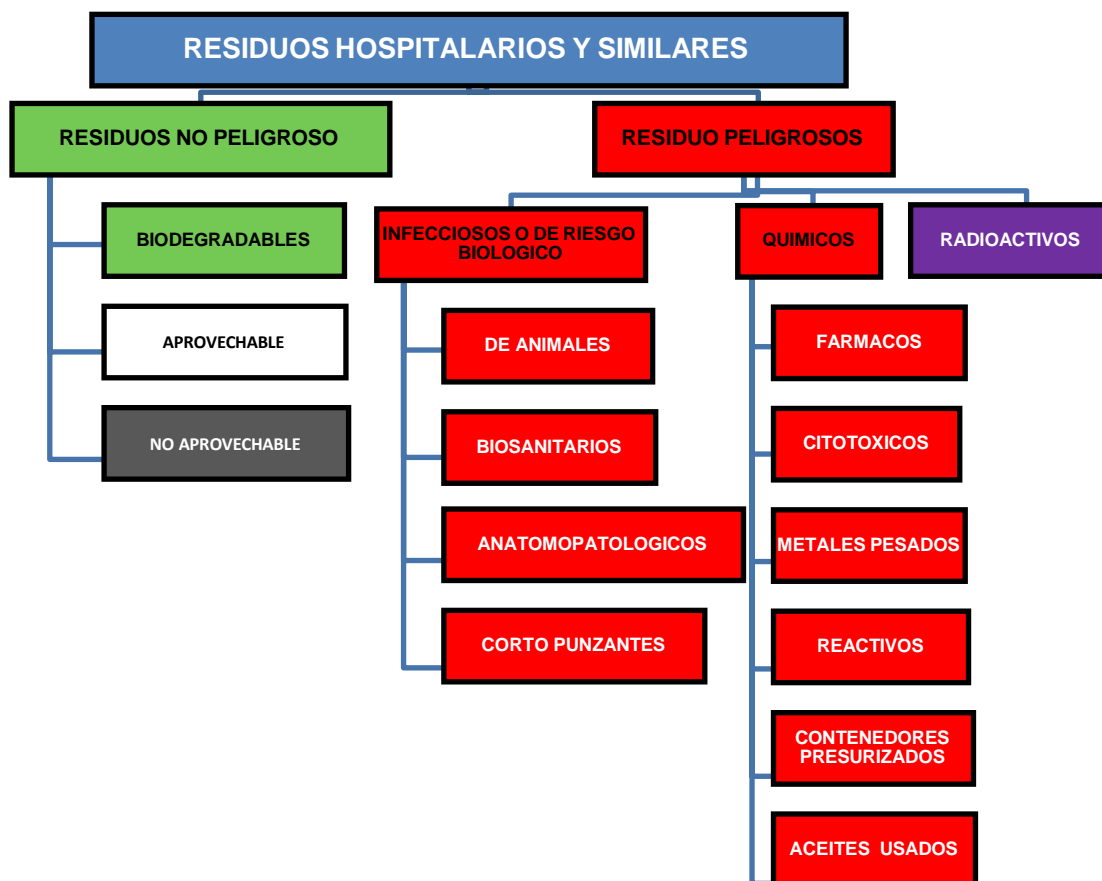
RESIDUOS HOSPITALARIOS Y SIMILARES

RESIDUOS NO PELIGROSO

BIODEGRADABLES

APROVECHABLE

NO APROVECHABLE

RESIDUO PELIGROSOS

INFECCIOSOS O DE RIESGO BIOLOGICO

DE ANIMALES

BIOSANITARIOS

ANATOMOPATOLOGICOS

CORTO PUNZANTES

QUIMICOS

FARMACOS

CITOTOXICOS

METALES PESADOS

REACTIVOS

CONTENEDORES PRESURIZADOS

ACEITES USADOS

RADIOACTIVOS